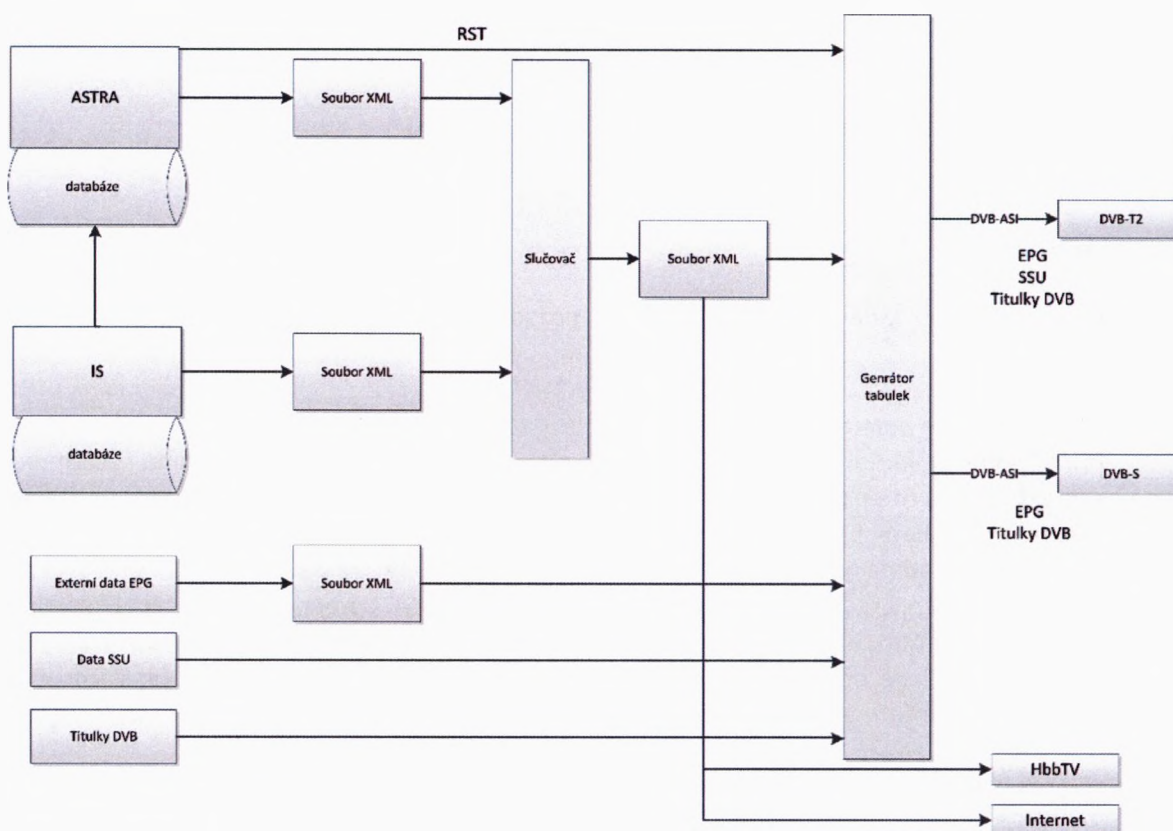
RST

ASTRA

databáze

Soubor XML

Slučovač

Soubor XML

IS

databáze

Soubor XML

Genrátor tabulek

DVB-ASI

DVB-T2

EPG
SSU
Titulky DVB

DVB-ASI

DVB-S

EPG
Titulky DVB

Externí data EPG

Soubor XML

Data SSU

Titulky DVB

HbbTV

Internet